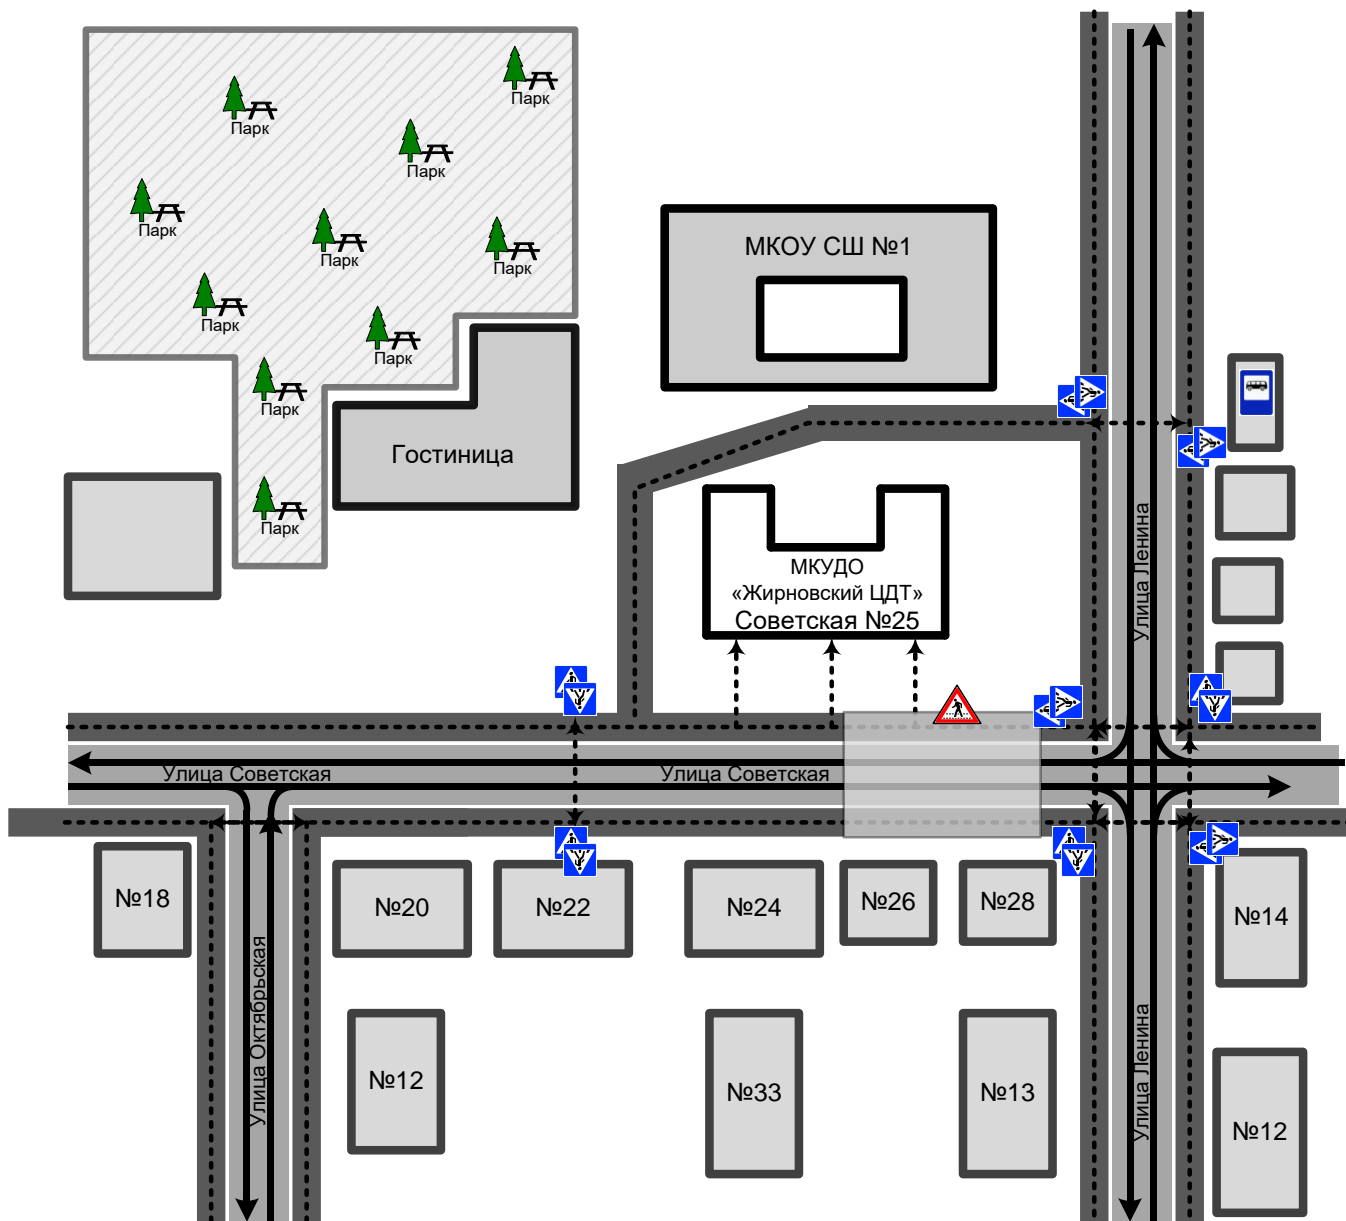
Парк
Парк
Парк
Парк
Парк
Парк
Парк
Парк
Парк
Парк

МКОУ СШ №1

Гостиница

МКУДО
«Жирновский ЦДТ»
Советская №25

Улица Ленина

Улица Советская
Улица Советская

№18
№20
№22
№24
№26
№28
№14

Улица Октябрьская

№12
№33
№13
№12

Улица Ленина